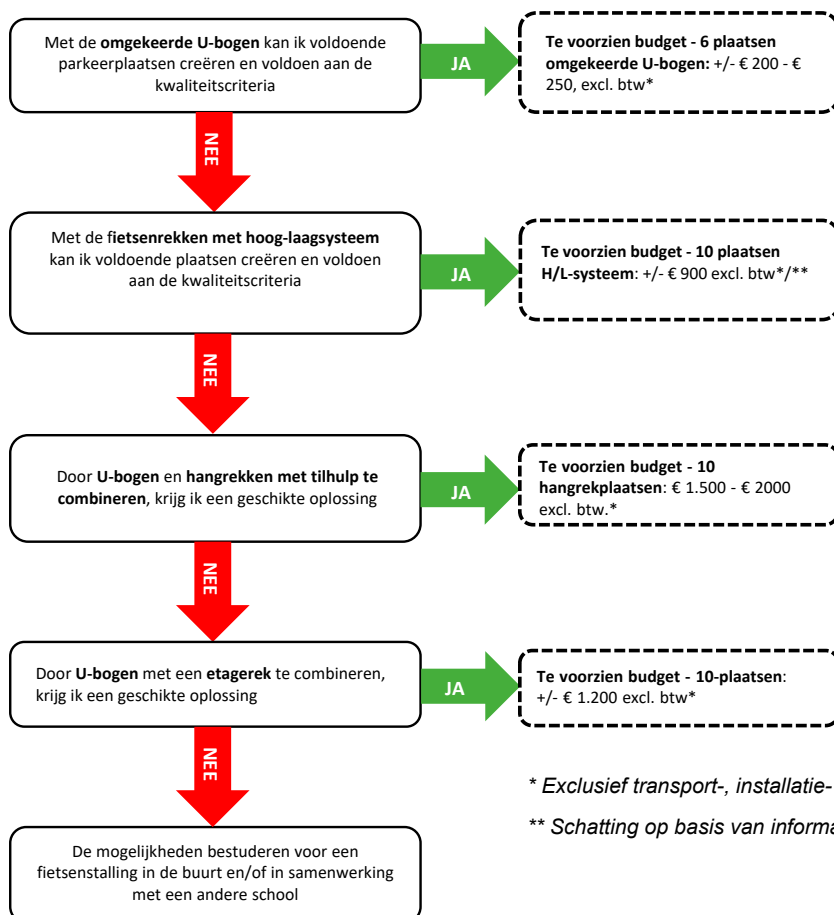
Met de **omgekeerde U-bogen** kan ik voldoende parkeerplaatsen creëren en voldoen aan de kwaliteitscriteria

JA

**Te voorzien budget - 6 plaatsen omgekeerde U-bogen:** +/- € 200 - € 250, excl. btw*

NEE

Met de **fietsenrekken met hoog-laagsysteem** kan ik voldoende plaatsen creëren en voldoen aan de kwaliteitscriteria

JA

**Te voorzien budget - 10 plaatsen H/L-systeem**: +/- € 900 excl. btw*/**

NEE

Door **U-bogen** en **hangrekken met tilhulp te combineren**, krijg ik een geschikte oplossing

JA

**Te voorzien budget - 10 hangrekplaatsen**: € 1.500 - € 2000 excl. btw.*

NEE

Door **U-bogen** met een **etagerek** te combineren, krijg ik een geschikte oplossing

JA

**Te voorzien budget - 10-plaatsen**: +/- € 1.200 excl. btw*

NEE

De mogelijkheden bestuderen voor een fietsenstalling in de buurt en/of in samenwerking met een andere school

*\* Exclusief transport-, installatie-*

*\*\* Schatting op basis van informa*